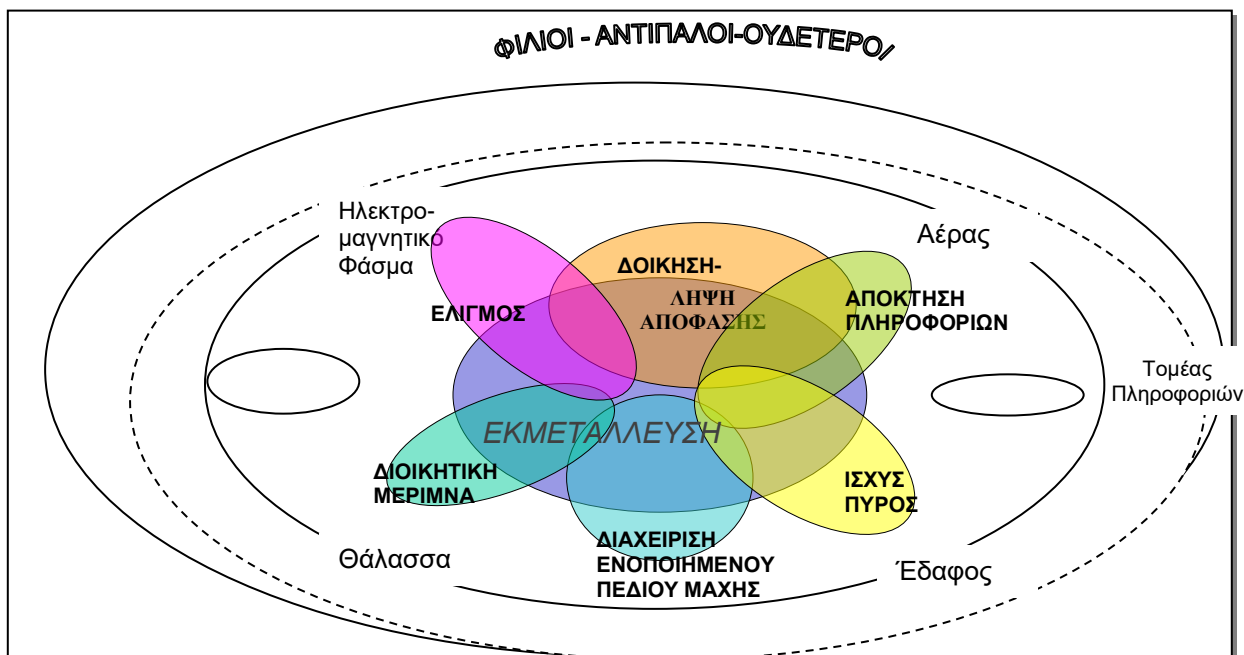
ΦΙΛΙΟΙ - ΑΝΤΙΠΑΛΟΙ-ΟΥΔΕΤΕΡΟΙ

Ηλεκτρομαγνητικο Φάσμα

Αέρας

ΔΟΙΚΗΣΗ-

ΛΗΨΗ ΑΠΟΦΑΣΗΣ

ΕΛΙΓΜΟΣ

ΑΠΟΚΤΗΣΗ ΠΛΗΡΟΦΟΡΙΩΝ

Τομέας Πληροφοριών

ΕΚΜΕΤΑΛΛΕΥΣΗ

ΔΙΟΙΚΗΤΙΚΗ ΜΕΡΙΜΝΑ

ΙΣΧΥΣ ΠΥΡΟΣ

ΔΙΑΧΕΙΡΙΣΗ ΕΝΟΠΟΙΗΜΕΝΟΥ ΠΕΔΙΟΥ ΜΑΧΗΣ

Θάλασσα

Έδαφος